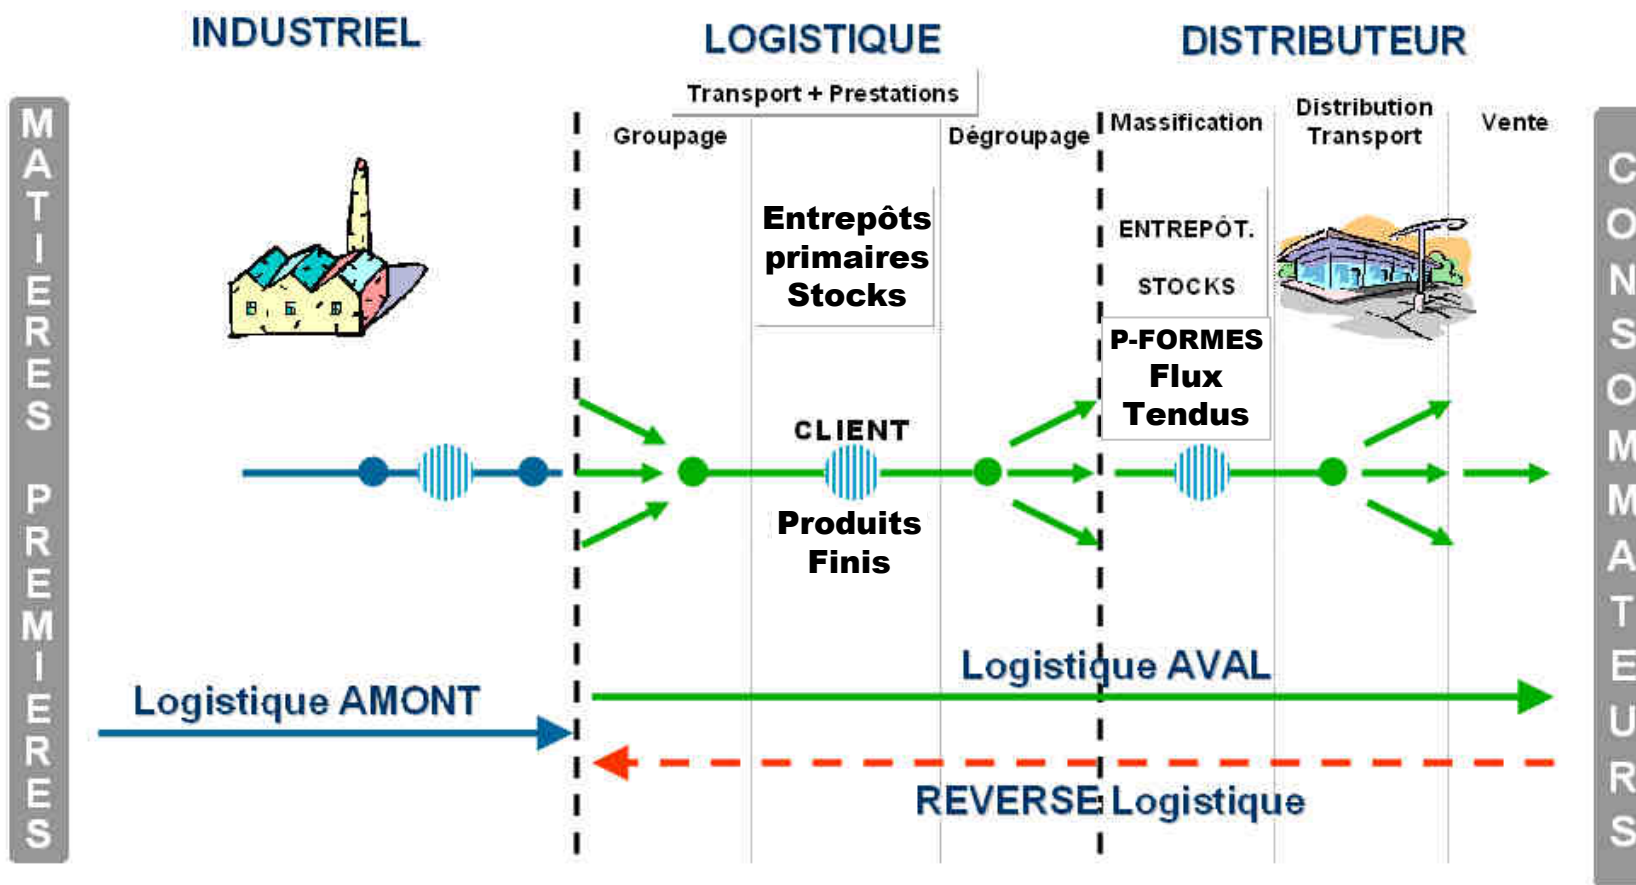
MATIERES PREMIERES

INDUSTRIEL

LOGISTIQUE

Transport + Prestations

DISTRIBUTEUR

Groupage

Dégroupage

Massification

Distribution Transport

Vente

Entrepôts primaires Stocks

ENTREPÔT.

STOCKS

P-FORMES Flux Tendus

CLIENT

Produits Finis

Logistique AVAL

Logistique AMONT

REVERSE Logistique

CONSOMMATEURS